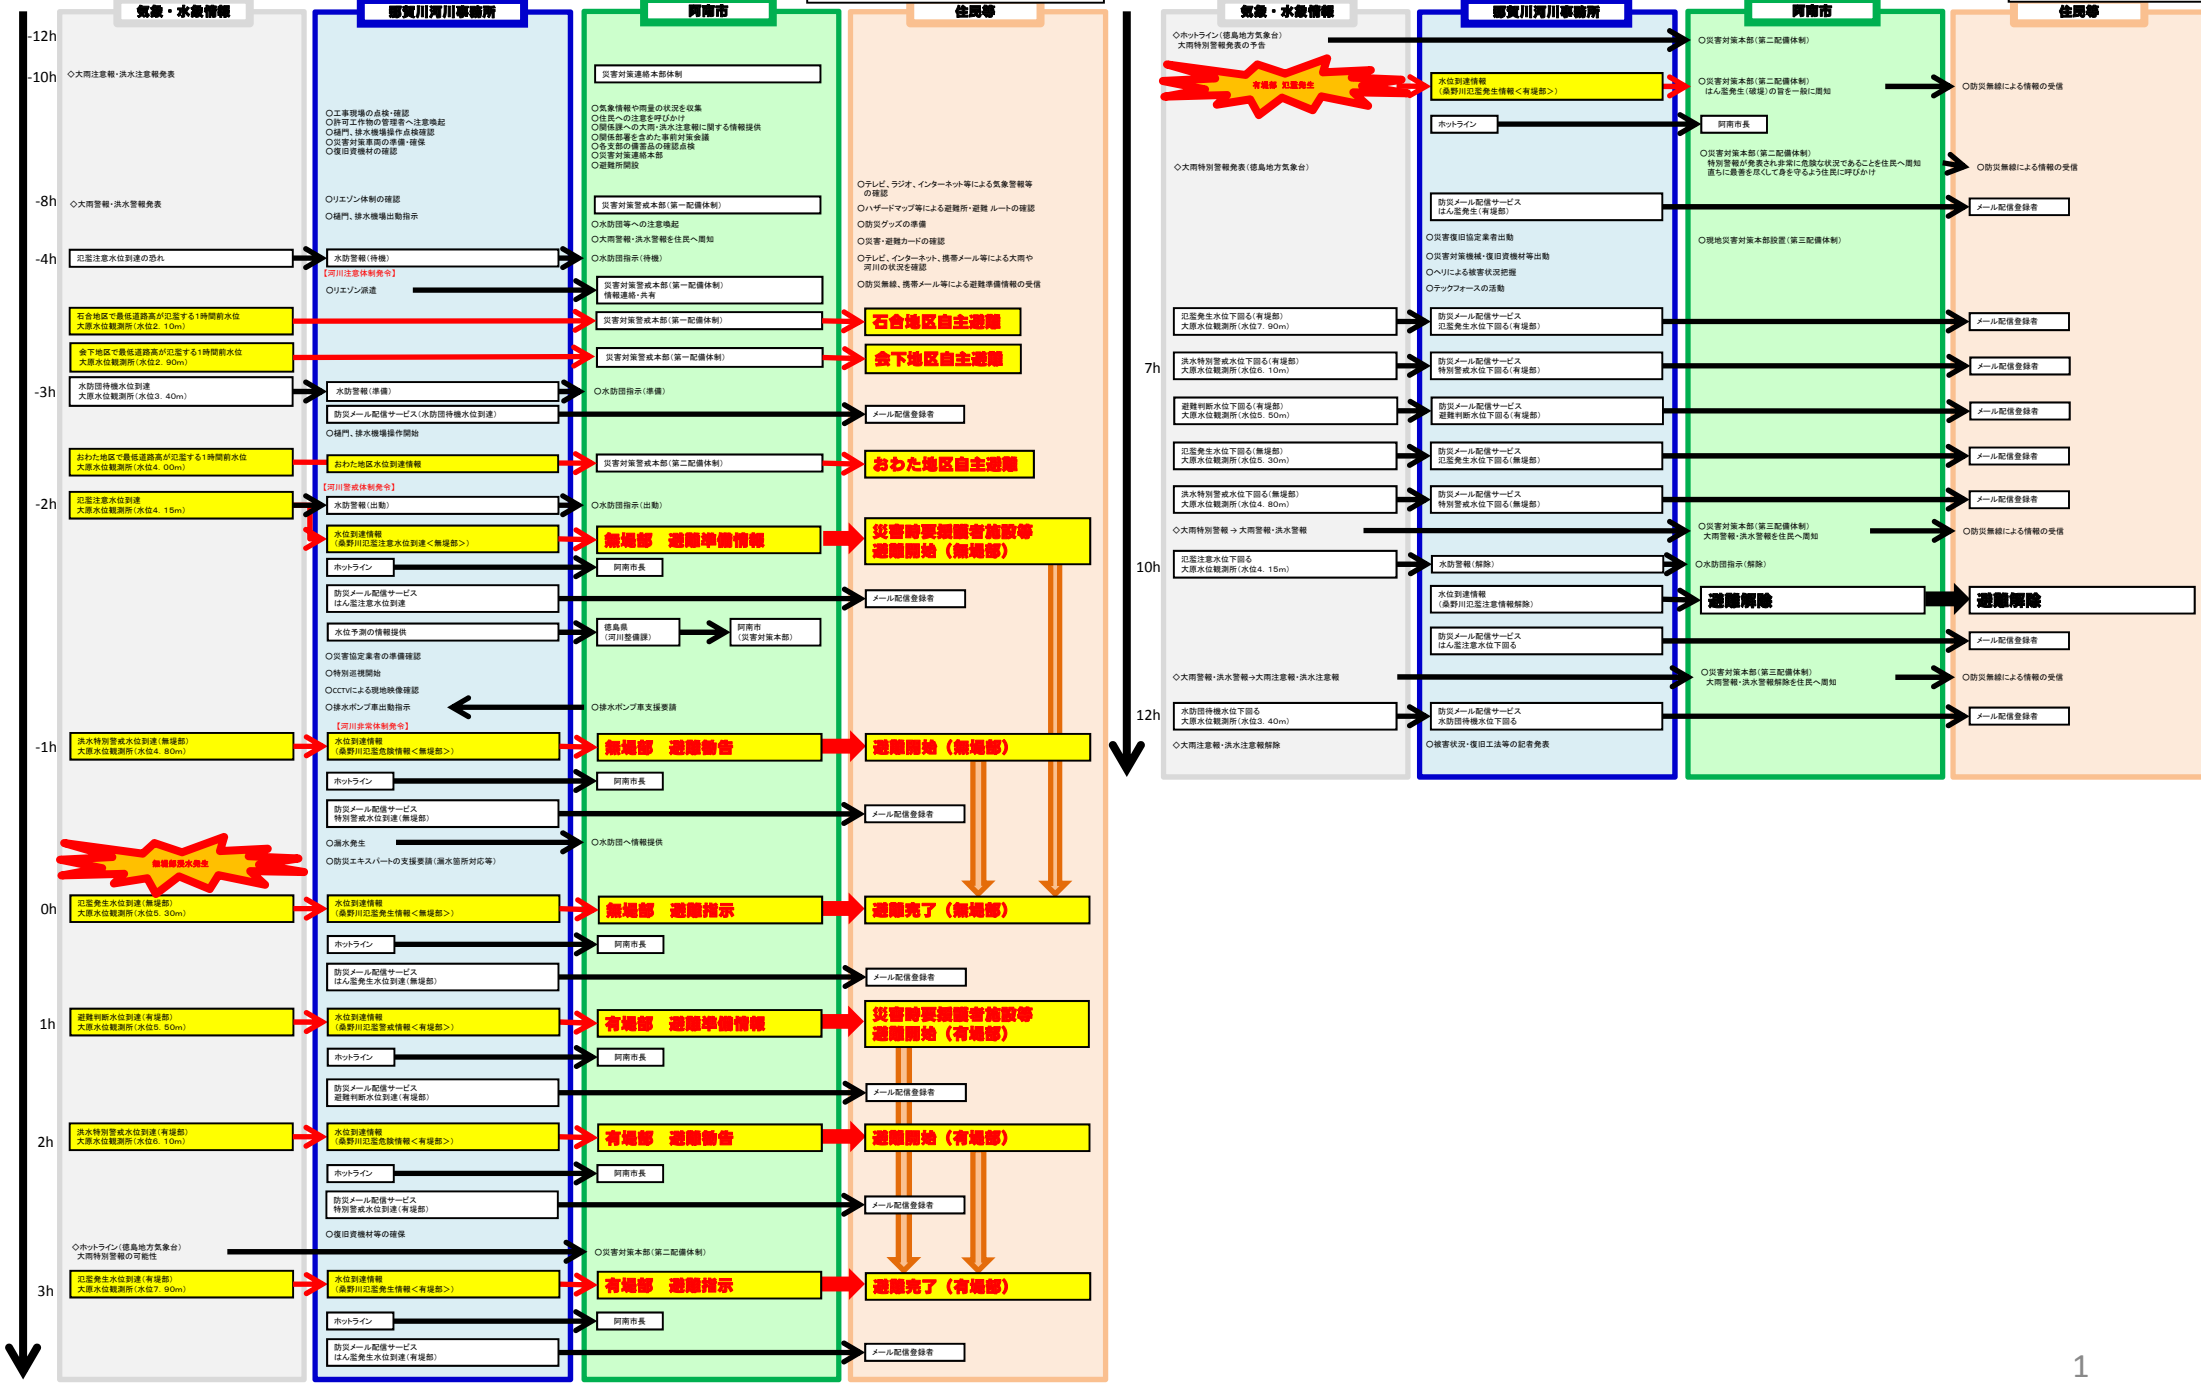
気象・水象情報
那賀川河川事務所
阿南市
住民等

-12h
-10h
◇大雨注意報・洪水注意報発表
○工事現場の点検・確認
○許可工作物の管理者へ注意喚起
○樋門、排水機場操作点検確認
○災害対策車両の準備・確保
○復旧資機材の確認
災害対策連絡本部体制
○気象情報や雨量の状況を収集
○住民への注意を呼びかけ
○関係課への大雨・洪水注意報に関する情報提供
○関係部署を含めた事前対策会議
○各支部の備蓄品の確認点検
○災害対策連絡本部
○避難所開設
-8h
◇大雨警報・洪水警報発表
○リエゾン体制の確認
○樋門、排水機場出動指示
災害対策警戒本部（第一配備体制）
○水防団等への注意喚起
○大雨警報・洪水警報を住民へ周知
○テレビ、ラジオ、インターネットによる気象警報等の確認
○ハザードマップ等による避難所・避難ルートの確認
○防災グッズの準備
○災害・避難カードの確認
○テレビ、インターネット、携帯メール等による大雨や河川の状況を確認
○防災無線、携帯メール等による避難準備情報の受信
-4h
氾濫注意水位到達の恐れ
水防警報（待機）
【河川注意体制発令】
○リエゾン派遣
○水防団指示（待機）
災害対策警戒本部（第一配備体制）情報連絡・共有
石合地区で最低道路高が氾濫する1時間前水位 大原水位観測所（水位2．10m）
災害対策警戒本部（第一配備体制）
石合地区自主避難
金下地区で最低道路高が氾濫する1時間前水位 大原水位観測所（水位2．90m）
災害対策警戒本部（第一配備体制）
金下地区自主避難
-3h
水防団待機水位到達 大原水位観測所（水位3．40m）
水防警報（準備）
○水防団指示（準備）
防災メール配信サービス（水防団待機水位到達）
メール配信登録者
○樋門、排水機場操作開始
おわた地区で最低道路高が氾濫する1時間前水位 大原水位観測所（水位4．00m）
おわた地区水位到達情報
災害対策警戒本部（第二配備体制）
おわた地区自主避難
【河川警戒体制発令】
-2h
氾濫注意水位到達 大原水位観測所（水位4．15m）
水防警報（出動）
○水防団指示（出動）
水位到達情報（桑野川氾濫注意水位到達＜無堤部＞）
無堤部　避難準備情報
災害時要援護者施設等避難開始（無堤部）
ホットライン
阿南市長
防災メール配信サービスはん濫注意水位到達
メール配信登録者
水位予測の情報提供
徳島県（河川整備課）
阿南市（災害対策本部）
○災害協定業者の準備確認
○特別巡視開始
○CCTVによる現地映像確認
○排水ポンプ車出動指示
○排水ポンプ車支援要請
【河川非常体制発令】
-1h
洪水特別警戒水位到達（無堤部） 大原水位観測所（水位4．80m）
水位到達情報（桑野川氾濫危険情報＜無堤部＞）
無堤部　避難勧告
避難開始（無堤部）
ホットライン
阿南市長
防災メール配信サービス特別警戒水位到達（無堤部）
メール配信登録者
○漏水発生
○水防団へ情報提供
無堤部浸水発生
○防災エキスパートの支援要請（漏水箇所対応等）
0h
氾濫発生水位到達（無堤部） 大原水位観測所（水位5．30m）
水位到達情報（桑野川氾濫発生情報＜無堤部＞）
無堤部　避難指示
避難完了（無堤部）
ホットライン
阿南市長
防災メール配信サービスはん濫発生水位到達（無堤部）
メール配信登録者
1h
避難判断水位到達（有堤部） 大原水位観測所（水位5．50m）
水位到達情報（桑野川氾濫警戒情報＜有堤部＞）
有堤部　避難準備情報
災害時要援護者施設等避難開始（有堤部）
ホットライン
阿南市長
防災メール配信サービス避難判断水位到達（有堤部）
メール配信登録者
2h
洪水特別警戒水位到達（有堤部） 大原水位観測所（水位6．10m）
水位到達情報（桑野川氾濫危険情報＜有堤部＞）
有堤部　避難勧告
避難開始（有堤部）
ホットライン
阿南市長
防災メール配信サービス特別警戒水位到達（有堤部）
メール配信登録者
○復旧資機材等の確保
◇ホットライン（徳島地方気象台） 大雨特別警報の可能性
○災害対策本部（第二配備体制）
3h
氾濫発生水位到達（有堤部） 大原水位観測所（水位7．90m）
水位到達情報（桑野川氾濫発生情報＜有堤部＞）
有堤部　避難指示
避難完了（有堤部）
ホットライン
阿南市長
防災メール配信サービスはん濫発生水位到達（有堤部）
メール配信登録者

気象・水象情報
那賀川河川事務所
阿南市
住民等
◇ホットライン（徳島地方気象台） 大雨特別警報発表の予告
○災害対策本部（第二配備体制）
有堤部 氾濫発生
水位到達情報（桑野川氾濫発生情報＜有堤部＞）
○災害対策本部（第二配備体制） はん濫発生（破堤）の旨を一般に周知
○防災無線による情報の受信
ホットライン
阿南市長
◇大雨特別警報発表（徳島地方気象台）
○災害対策本部（第二配備体制） 特別警報が発表され非常に危険な状況であることを住民へ周知 直ちに最善を尽くして身を守るよう住民に呼びかけ
○防災無線による情報の受信
防災メール配信サービスはん濫発生（有堤部）
メール配信登録者
○災害復旧協定業者出動
○災害対策機械・復旧資機材等出動
○ヘリによる被害状況把握
○テックフォースの活動
○現地災害対策本部設置（第三配備体制）
氾濫発生水位下回る（有堤部） 大原水位観測所（水位7．90m）
防災メール配信サービス氾濫発生水位下回る（有堤部）
メール配信登録者
7h
洪水特別警戒水位下回る（有堤部） 大原水位観測所（水位6．10m）
防災メール配信サービス特別警戒水位下回る（有堤部）
メール配信登録者
避難判断水位下回る（有堤部） 大原水位観測所（水位5．50m）
防災メール配信サービス避難判断水位下回る（有堤部）
メール配信登録者
氾濫発生水位下回る（無堤部） 大原水位観測所（水位5．30m）
防災メール配信サービス氾濫発生水位下回る（無堤部）
メール配信登録者
洪水特別警戒水位下回る（無堤部） 大原水位観測所（水位4．80m）
防災メール配信サービス特別警戒水位下回る（無堤部）
メール配信登録者
◇大雨特別警報 → 大雨警報・洪水警報
○災害対策本部（第三配備体制） 大雨警報・洪水警報を住民へ周知
○防災無線による情報の受信
10h
氾濫注意水位下回る 大原水位観測所（水位4．15m）
水防警報（解除）
○水防団指示（解除）
水位到達情報（桑野川氾濫注意情報解除）
避難解除
避難解除
防災メール配信サービスはん濫注意水位下回る
メール配信登録者
◇大雨警報・洪水警報→大雨注意報・洪水注意報
○災害対策本部（第三配備体制） 大雨警報・洪水警報解除を住民へ周知
○防災無線による情報の受信
12h
水防団待機水位下回る 大原水位観測所（水位3．40m）
防災メール配信サービス水防団待機水位下回る
メール配信登録者
◇大雨注意報・洪水注意報解除
○被害状況・復旧工法等の記者発表
1